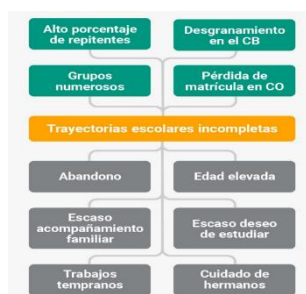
Alto porcentaje de repitentes

Desgranamiento en el CB

Grupos numerosos

Pérdida de matrícula en CO

Trayectorias escolares incompletas

Abandono

Edad elevada

Escaso acompañamiento familiar

Escaso deseo de estudiar

Trabajos tempranos

Cuidado de hermanos